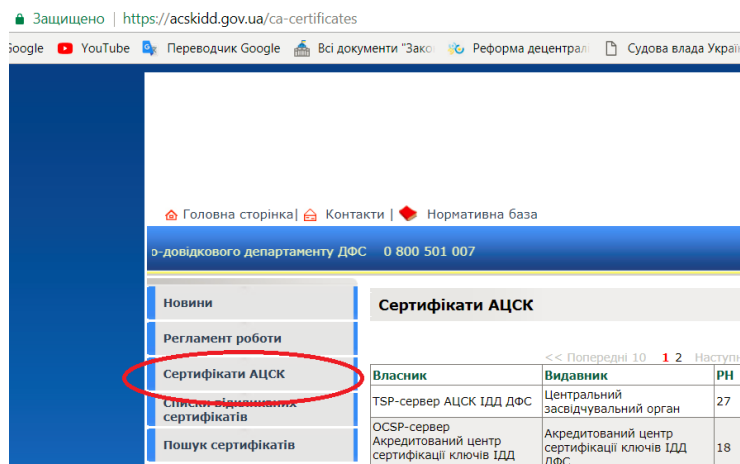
Защищено | https://acskidd.gov.ua/ca-certificates

oogle YouTube Переводчик Google Всі документи "Зако Реформа децентрал Судова влада Украї

Головна сторінка | Контакти | Нормативна база

о-довідкового департаменту ДФС 0 800 501 007

Новини

Регламент роботи

Сертифікати АЦСК

Списки відкликаних сертифікатів

Пошук сертифікатів

Сертифікати АЦСК

<< Попередні 10 1 2 Насту

| Власник | Видавник | РН |
|---|---|---|
| TSP-сервер АЦСК ІДД ДФС | Центральний засвідчувальний орган | 27 |
| OCSP-сервер Акредитований центр сертифікації ключів ІДД | Акредитований центр сертифікації ключів ІДД ДФС | 18 |